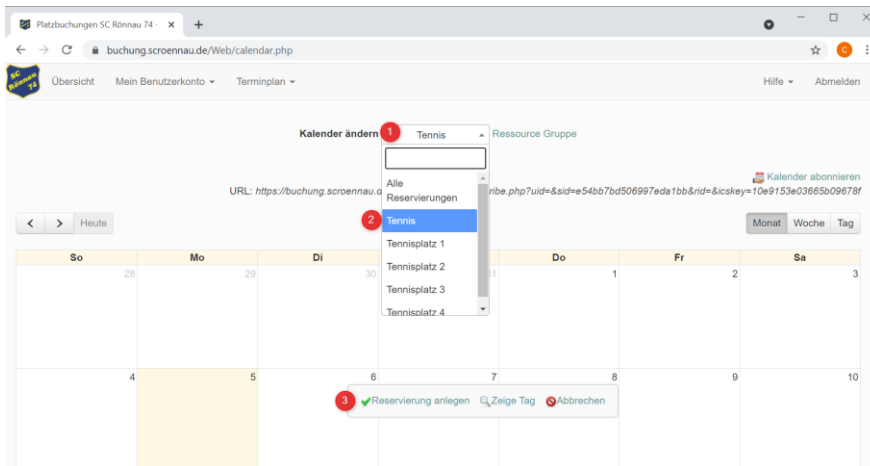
Platzbuchungen SC Rönnau 74 · ×

buchung.scroennau.de/Web/calendar.php

SC Rönnau 74

Übersicht Mein Benutzerkonto ▾ Terminplan ▾

Hilfe ▾ Abmelden

Kalender ändern 1 Tennis Ressource Gruppe

Alle Reservierungen

2 Tennis

Tennisplatz 1

Tennisplatz 2

Tennisplatz 3

Tennisplatz 4

Kalender abonnieren

URL: https://buchung.scroennau.d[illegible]ribe.php?uid=&sid=e54bb7bd506997eda1bb&rid=&icskey=10e9153e03665b09678f

< > Heute

Monat Woche Tag

| So | Mo | Di | | Do | Fr | Sa |
|---|---|---|---|---|---|---|
| 28 | 29 | 30 | 31 | 1 | 2 | 3 |
| 4 | 5 | 6 | 7 | 8 | 9 | 10 |

3 Reservierung anlegen Zeige Tag Abbrechen